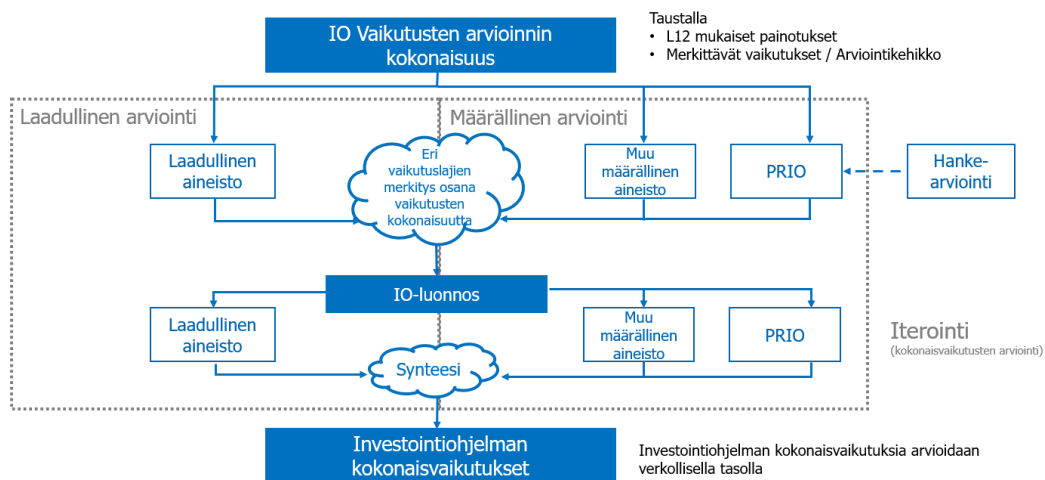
IO Vaikutusten arvioinnin kokonaisuus

Taustalla
• L12 mukaiset painotukset
• Merkittävät vaikutukset / Arviointikehikko

Laadullinen arviointi

Määrällinen arviointi

Laadullinen aineisto

Eri vaikutuslajien merkitys osana vaikutusten kokonaisuutta

Muu määrällinen aineisto

PRIO

Hanke-arviointi

IO-luonnos

Laadullinen aineisto

Muu määrällinen aineisto

PRIO

Iterointi
(kokonaisvaikutusten arviointi)

Synteesi

Investointiohjelman kokonaisvaikutukset

Investointiohjelman kokonaisvaikutuksia arvioidaan verkollisella tasolla